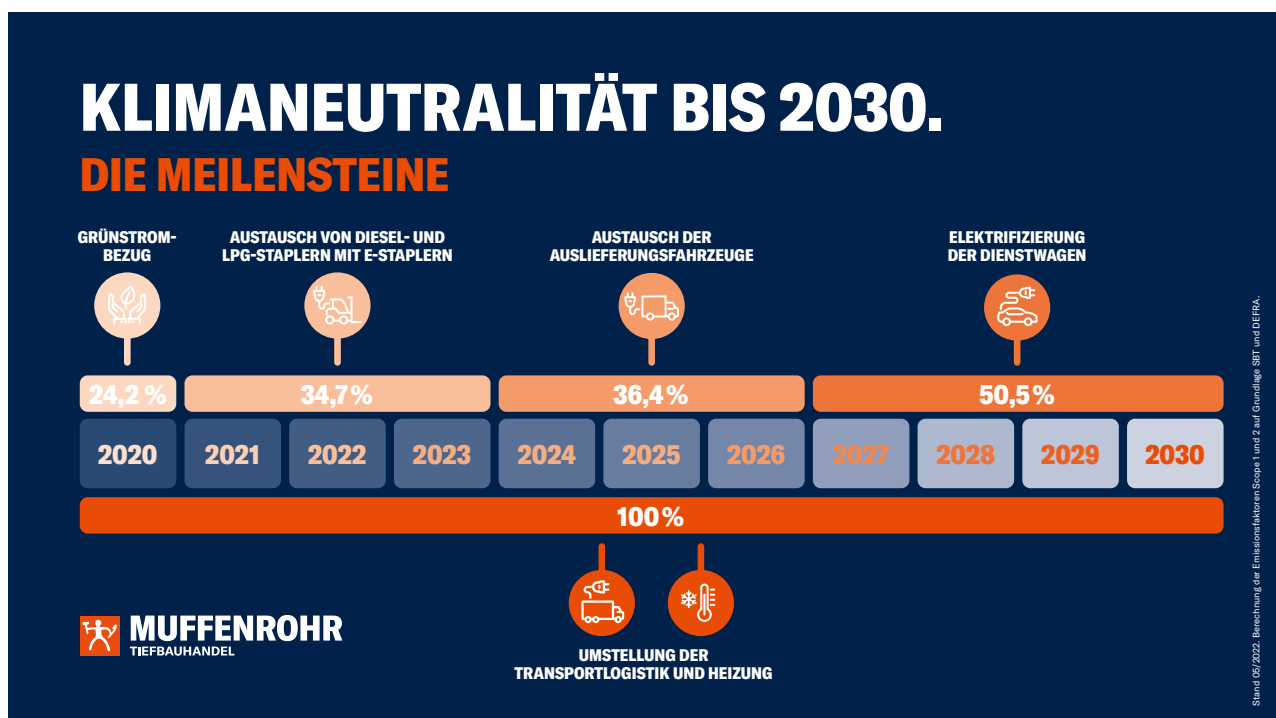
KLIMANEUTRALITÄT BIS 2030.

DIE MEILENSTEINE

GRÜNSTROMBEZUG

AUSTAUSCH VON DIESEL- UND LPG-STAPLERN MIT E-STAPLERN

AUSTAUSCH DER AUSLIEFERUNGSFAHRZEUGE

ELEKTRIFIZIERUNG DER DIENSTWAGEN

24,2 %

34,7%

36,4 %

50,5 %

2020 2021 2022 2023 2024 2025 2026 2027 2028 2029 2030

100%

UMSTELLUNG DER TRANSPORTLOGISTIK UND HEIZUNG

MUFFENROHR
TIEFBAUHANDEL

Stand 05/2022. Berechnung der Emissionsfaktoren Scope 1 und 2 auf Grundlage SBT und DEFRA.